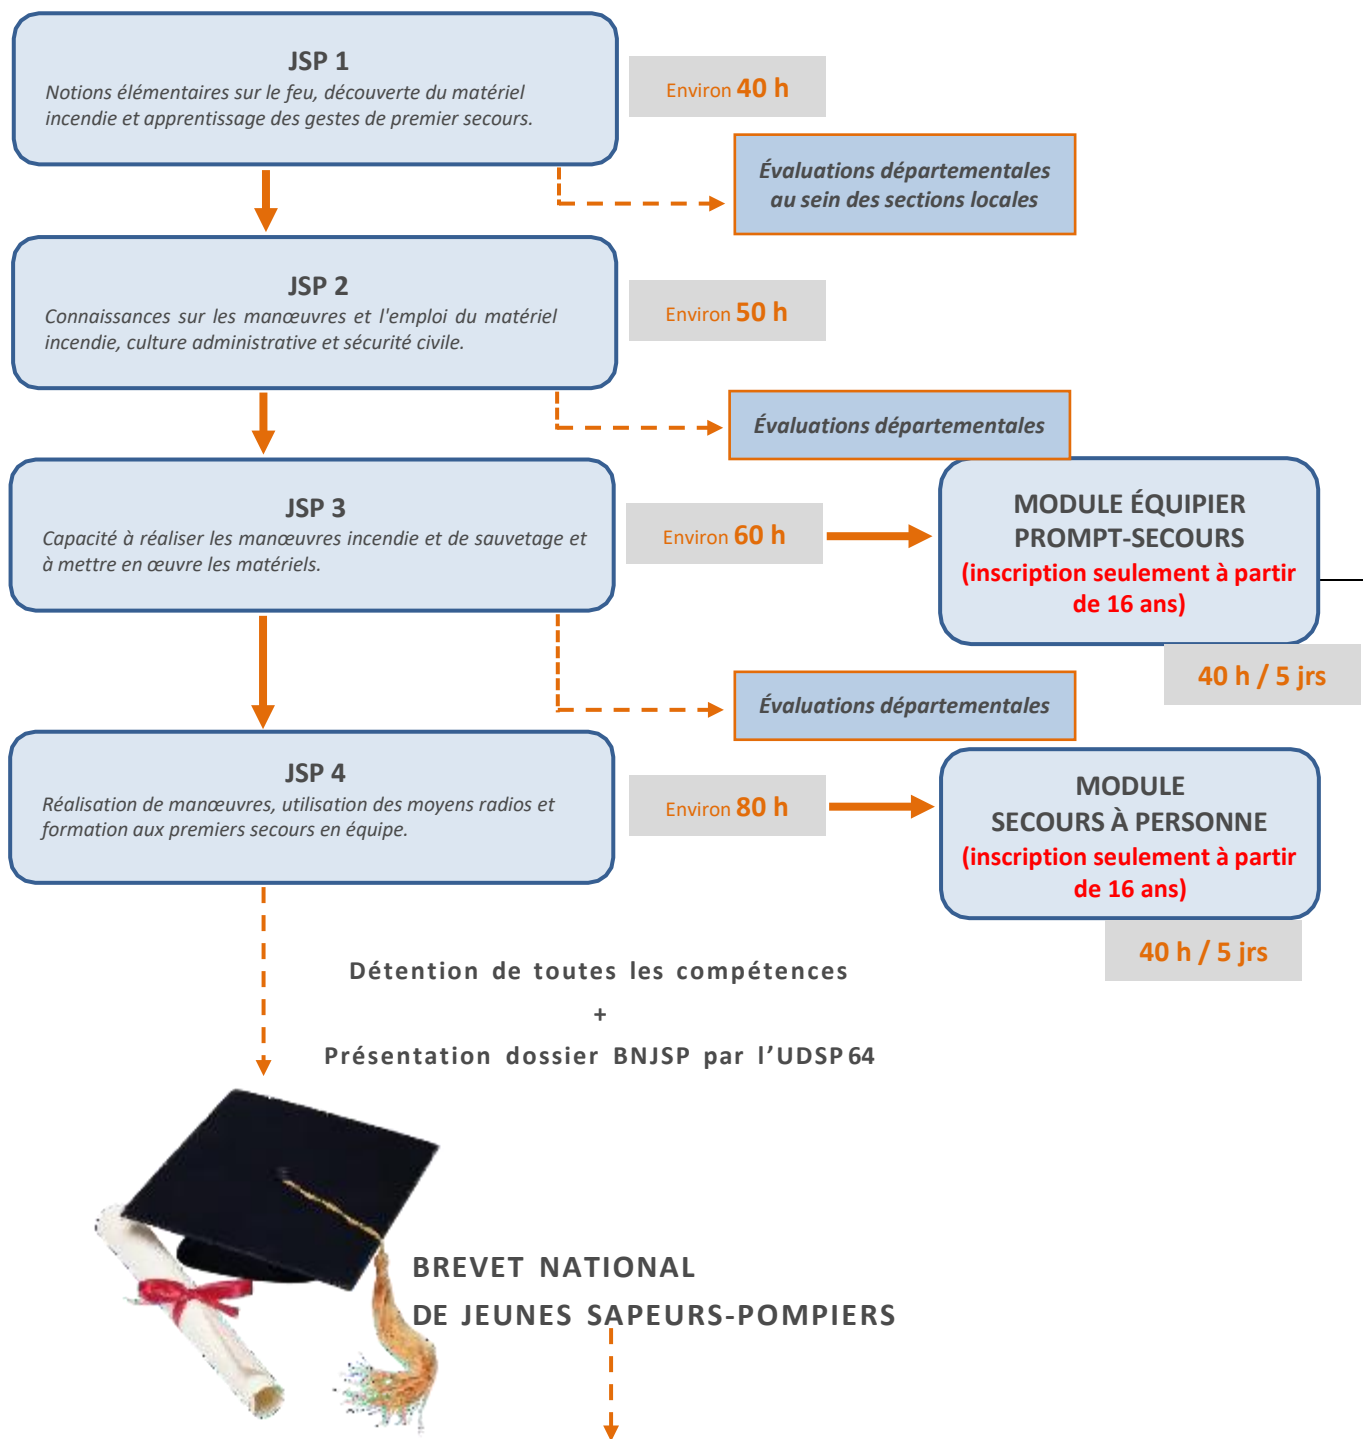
JSP 1
Notions élémentaires sur le feu, découverte du matériel incendie et apprentissage des gestes de premier secours.

Environ 40 h

Évaluations départementales au sein des sections locales

JSP 2
Connaissances sur les manœuvres et l'emploi du matériel incendie, culture administrative et sécurité civile.

Environ 50 h

Évaluations départementales

JSP 3
Capacité à réaliser les manœuvres incendie et de sauvetage et à mettre en œuvre les matériels.

Environ 60 h

MODULE ÉQUIPIER PROMPT-SECOURS
(inscription seulement à partir de 16 ans)

40 h / 5 jrs

Évaluations départementales

JSP 4
Réalisation de manœuvres, utilisation des moyens radios et formation aux premiers secours en équipe.

Environ 80 h

MODULE SECOURS À PERSONNE
(inscription seulement à partir de 16 ans)

40 h / 5 jrs

Détention de toutes les compétences
+
Présentation dossier BNJSP par l'UDSP 64

BREVET NATIONAL
DE JEUNES SAPEURS-POMPIERS